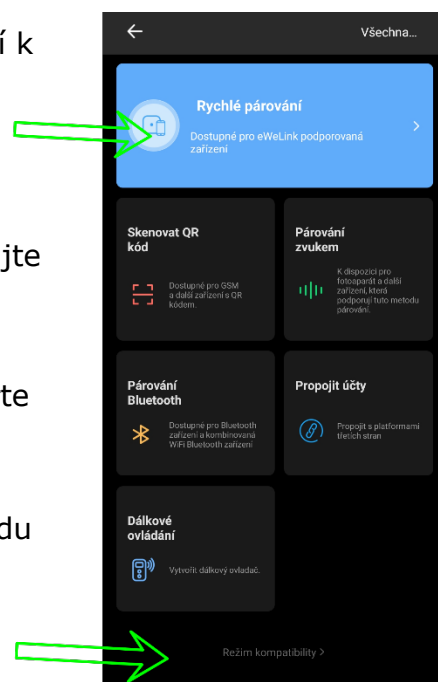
í k

jte

te

du

Všechna...

Rychlé párování

Dostupné pro eWeLink podporovaná zařízení

Skenovat QR kód

Dostupné pro GSM a další zařízení s QR kódem.

Párování zvukem

K dispozici pro fotoaparát a další zařízení, která podporují tuto metodu párování.

Párování Bluetooth

Dostupné pro Bluetooth zařízení a kombinovaná WiFi Bluetooth zařízení

Propojit účty

Propojit s platformami třetích stran

Dálkové ovládání

Vytvořit dálkový ovladač.

Režim kompatibility >